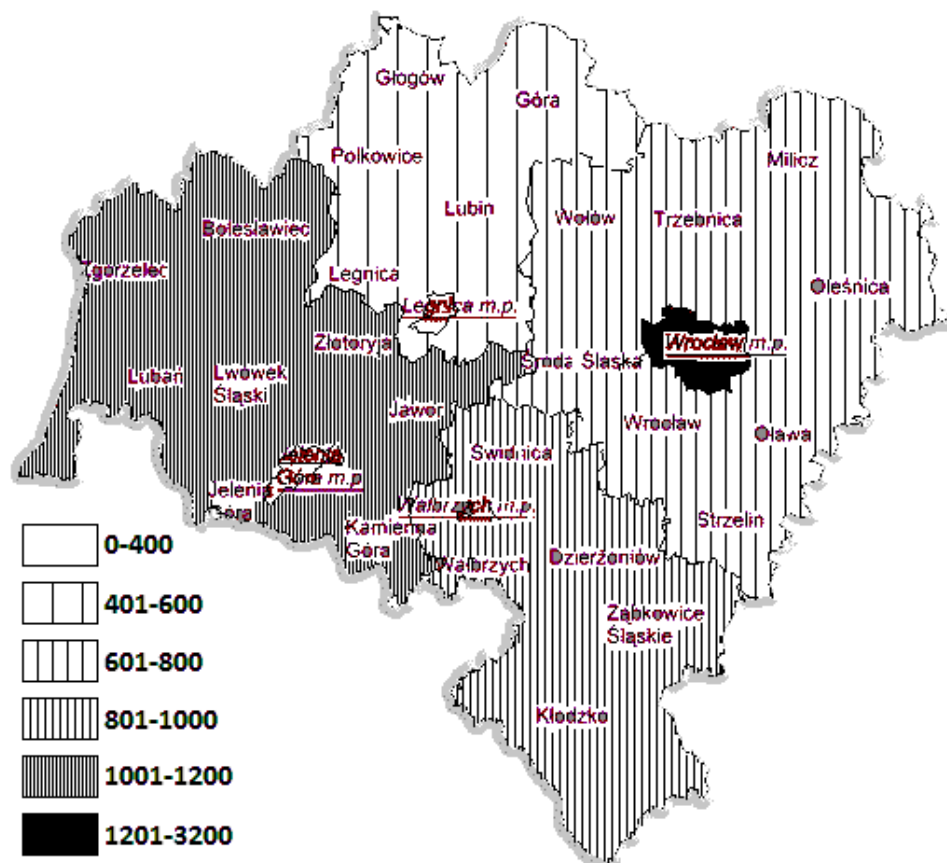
Głogów
Góra
Polkowice
Milicz
Lubin
Bolesławiec
Wołów
Trzebnica
Zgorzelec
Legnica
Oleśnica
Legnica m.p.
Złotoryja
Wrocław m.p.
Środa Śląska
Lubań
Lwówek Śląski
Jawor
Wrocław
Oława
Świdnica
Jelenia Góra m.p.
Jelenia Góra
Wałbrzych m.p.
Strzelin
Kamienna Góra
Wałbrzych
Dzierżoniów
Ząbkowice Śląskie
Kłodzko

0-400
401-600
601-800
801-1000
1001-1200
1201-3200